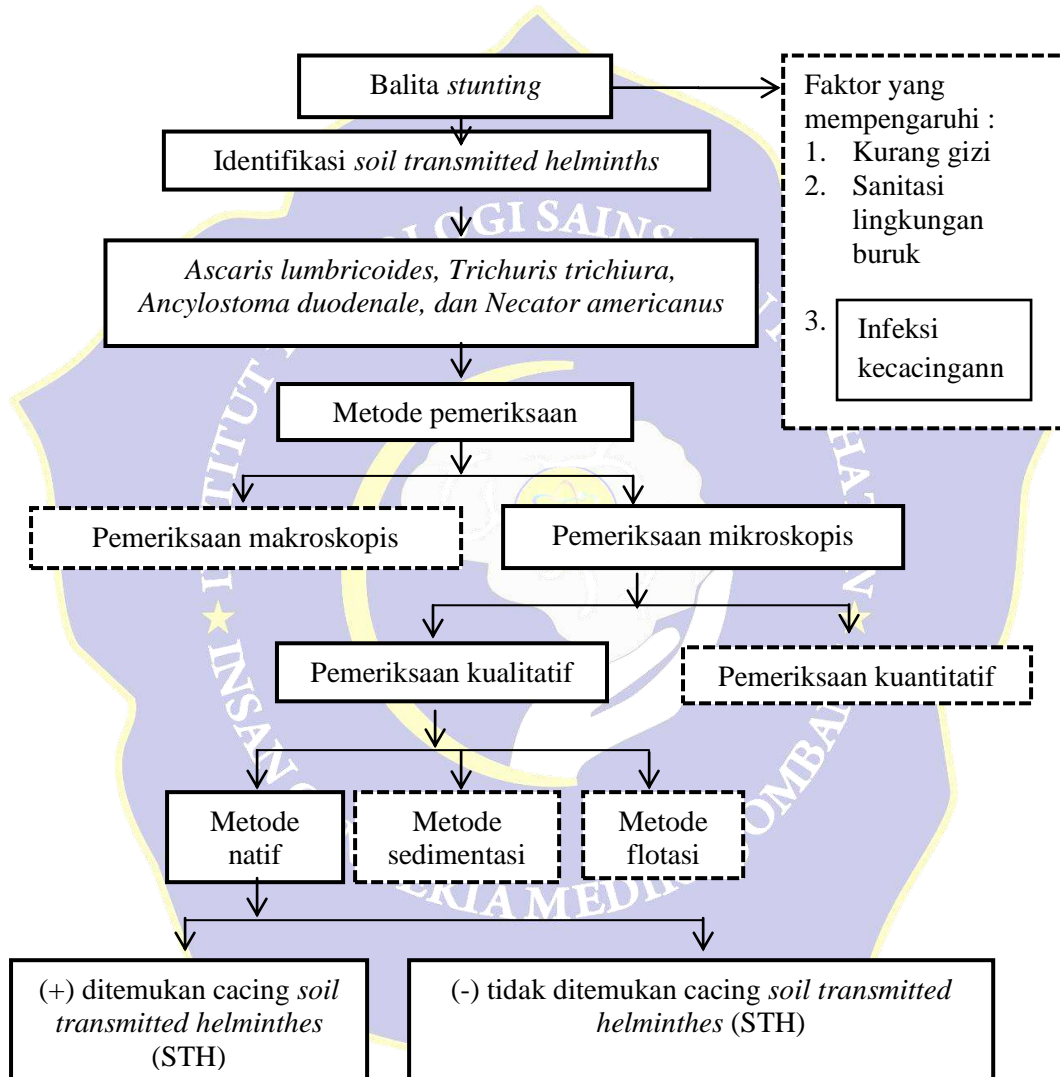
Balita *stunting*

Faktor yang mempengaruhi :
1. Kurang gizi
2. Sanitasi lingkungan buruk
3. Infeksi kecacingann

Identifikasi *soil transmitted helminths*

*Ascaris lumbricoides, Trichuris trichiura, Ancylostoma duodenale, dan Necator americanus*

Metode pemeriksaan

Pemeriksaan makroskopis

Pemeriksaan mikroskopis

Pemeriksaan kualitatif

Pemeriksaan kuantitatif

Metode natif

Metode sedimentasi

Metode flotasi

(+) ditemukan cacing *soil transmitted helminthes* (STH)

(-) tidak ditemukan cacing *soil transmitted helminthes* (STH)

INSTITUT TEKNOLOGI SAINS DAN KESEHATAN INSAN CENDEKIA MEDIKA JOMBANG